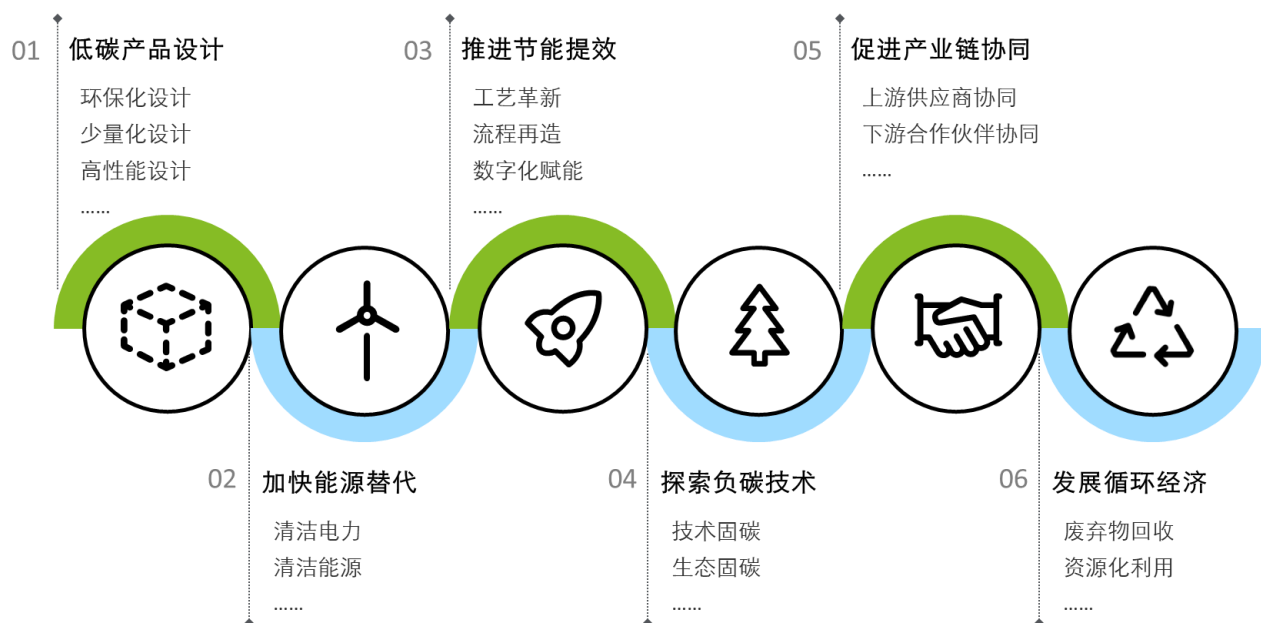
01 低碳产品设计

环保化设计
少量化设计
高性能设计
……

02 加快能源替代

清洁电力
清洁能源
……

03 推进节能提效

工艺革新
流程再造
数字化赋能
……

04 探索负碳技术

技术固碳
生态固碳
……

05 促进产业链协同

上游供应商协同
下游合作伙伴协同
……

06 发展循环经济

废弃物回收
资源化利用
……